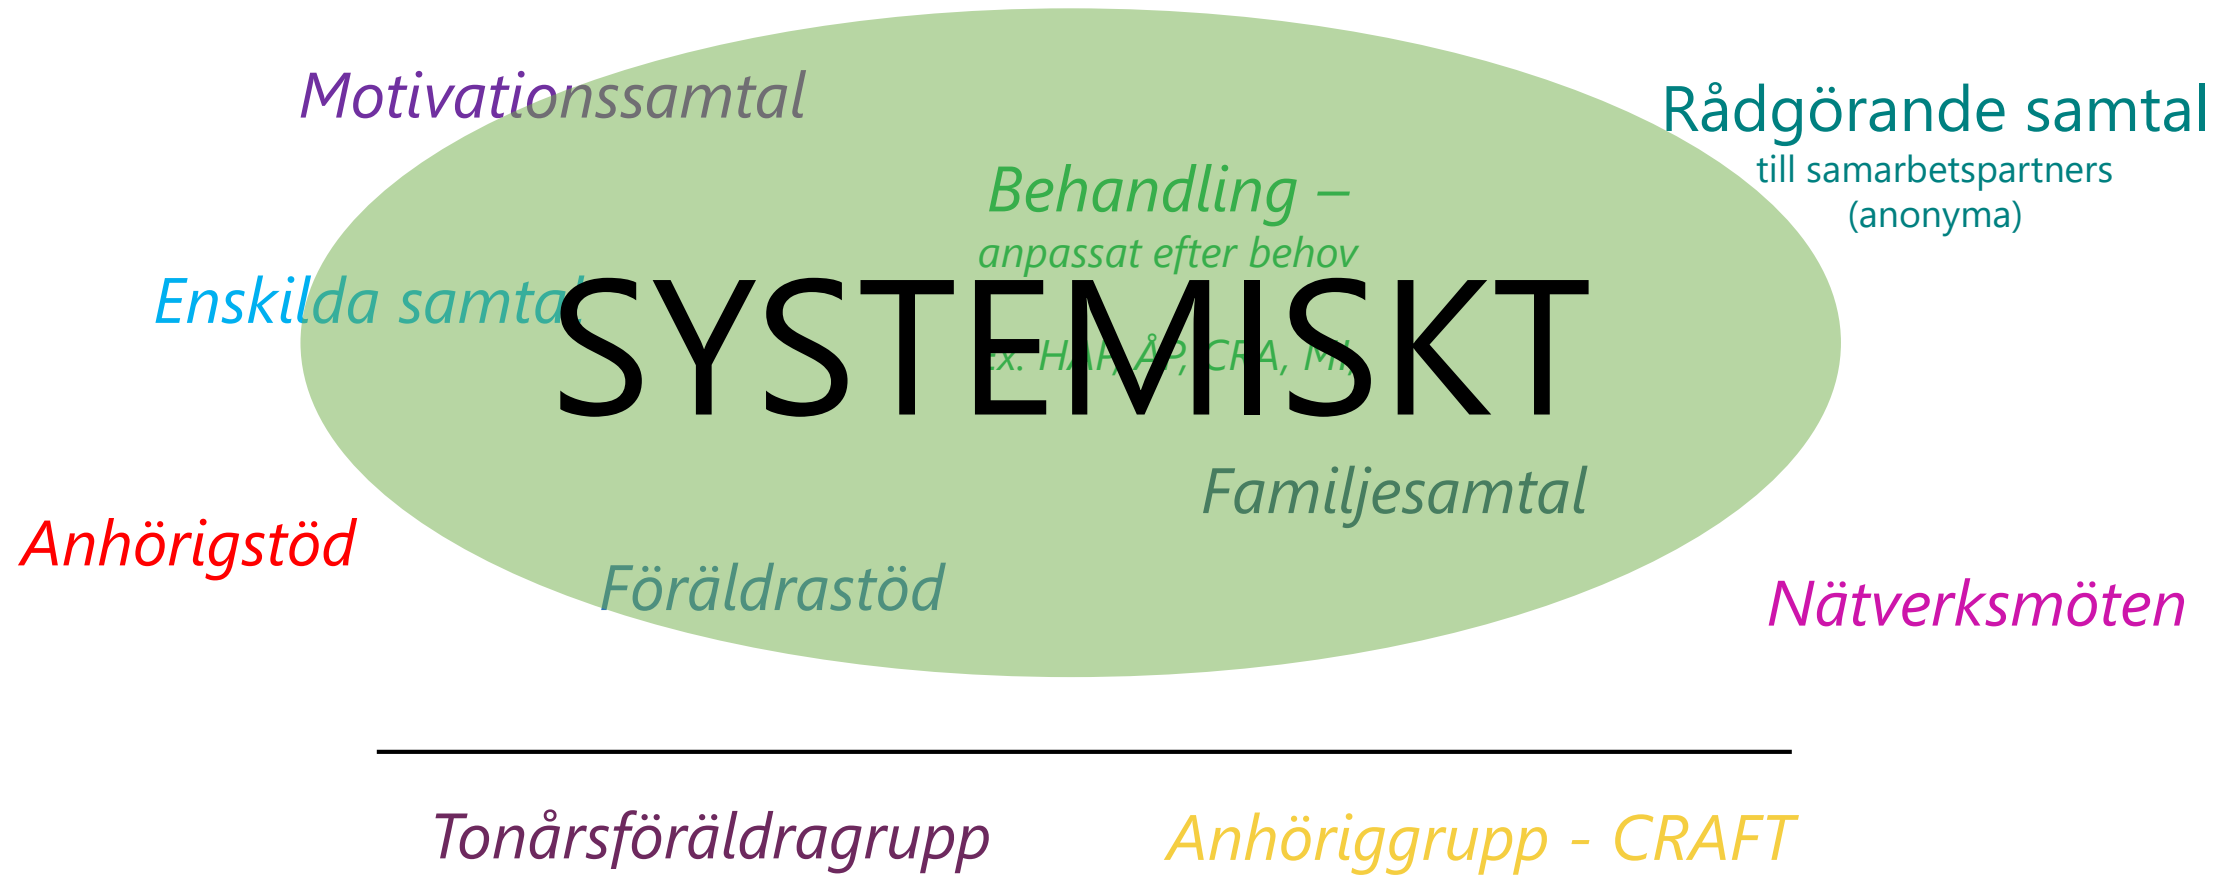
Motivationssamtal

Rådgörande samtal
till samarbetspartners (anonyma)

Behandling –
anpassat efter behov

Enskilda samtal

SYSTEMISKT

ex. HAP, ÅP, CRA, MI,

Familjesamtal

Anhörigstöd

Föräldrastöd

Nätverksmöten

Tonårsföräldragrupp

Anhöriggrupp - CRAFT